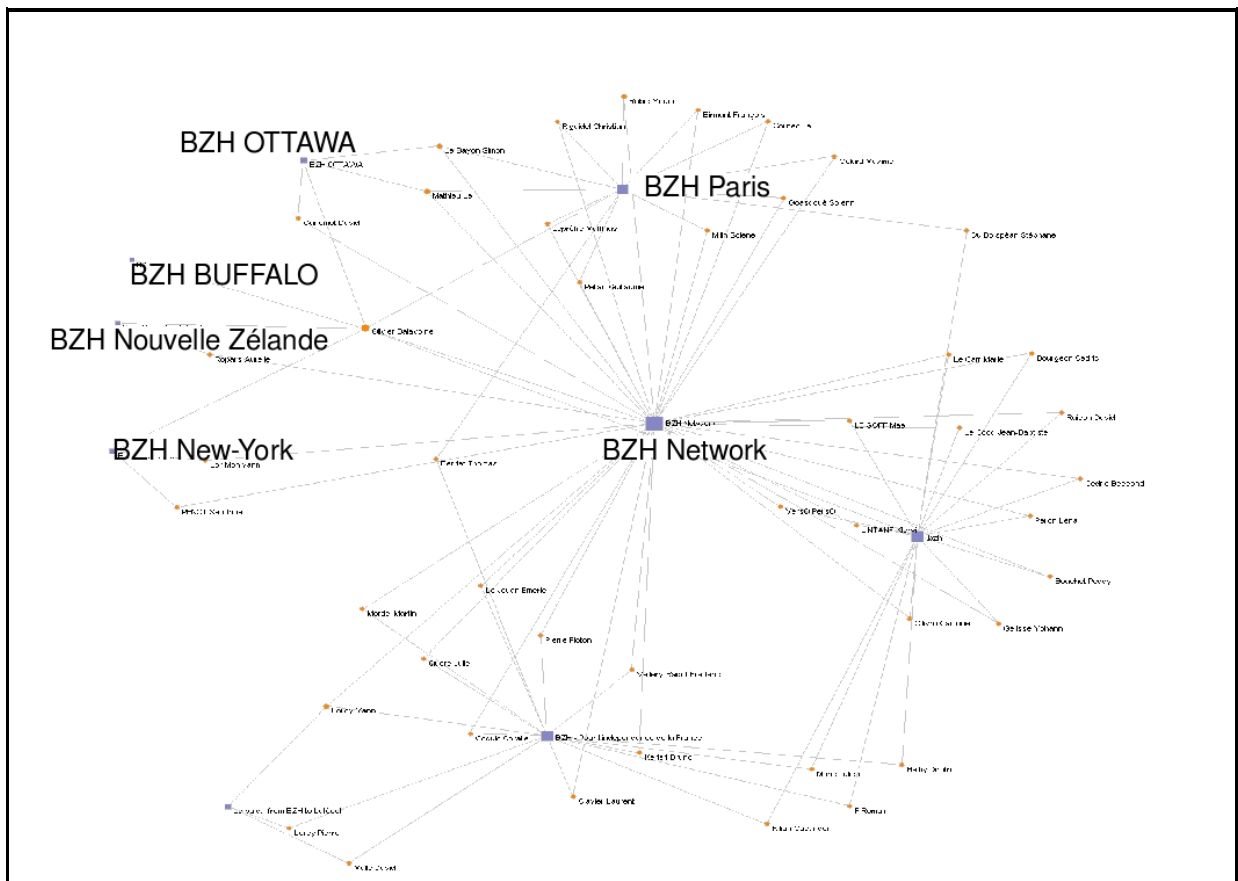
BZH OTTAWA

BZH OTTAWA

Le Dayon Simon

BZH Paris

Mathieu Le

Corentin Daniel

Gosselin Solenn

Le Dolégéan Stéphane

Milin Solène

BZH BUFFALO

BZH Nouvelle Zélande

Olivier Delavoine

Rolland Aurélie

Le Corre Marie

Bourgeon Gaëlle

BZH Network

BZH Network

LE GOFF Max

Le Cocq Jean-Baptiste

BZH New-York

Lor Morvann

Perrier Thomas

Cedric Bosscard

PERROT Stéphane

Vergo Perso

LENTANF Nicolas

bzh

Peron Lena

Bouchet Povey

Le Lorn Emeric

Morvan Martin

Olivier Carmine

Geisse Yohann

Pierre Floton

Guégo Julie

Le Roy Yann

Kerbel Divine

Le Roy Pierre

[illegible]